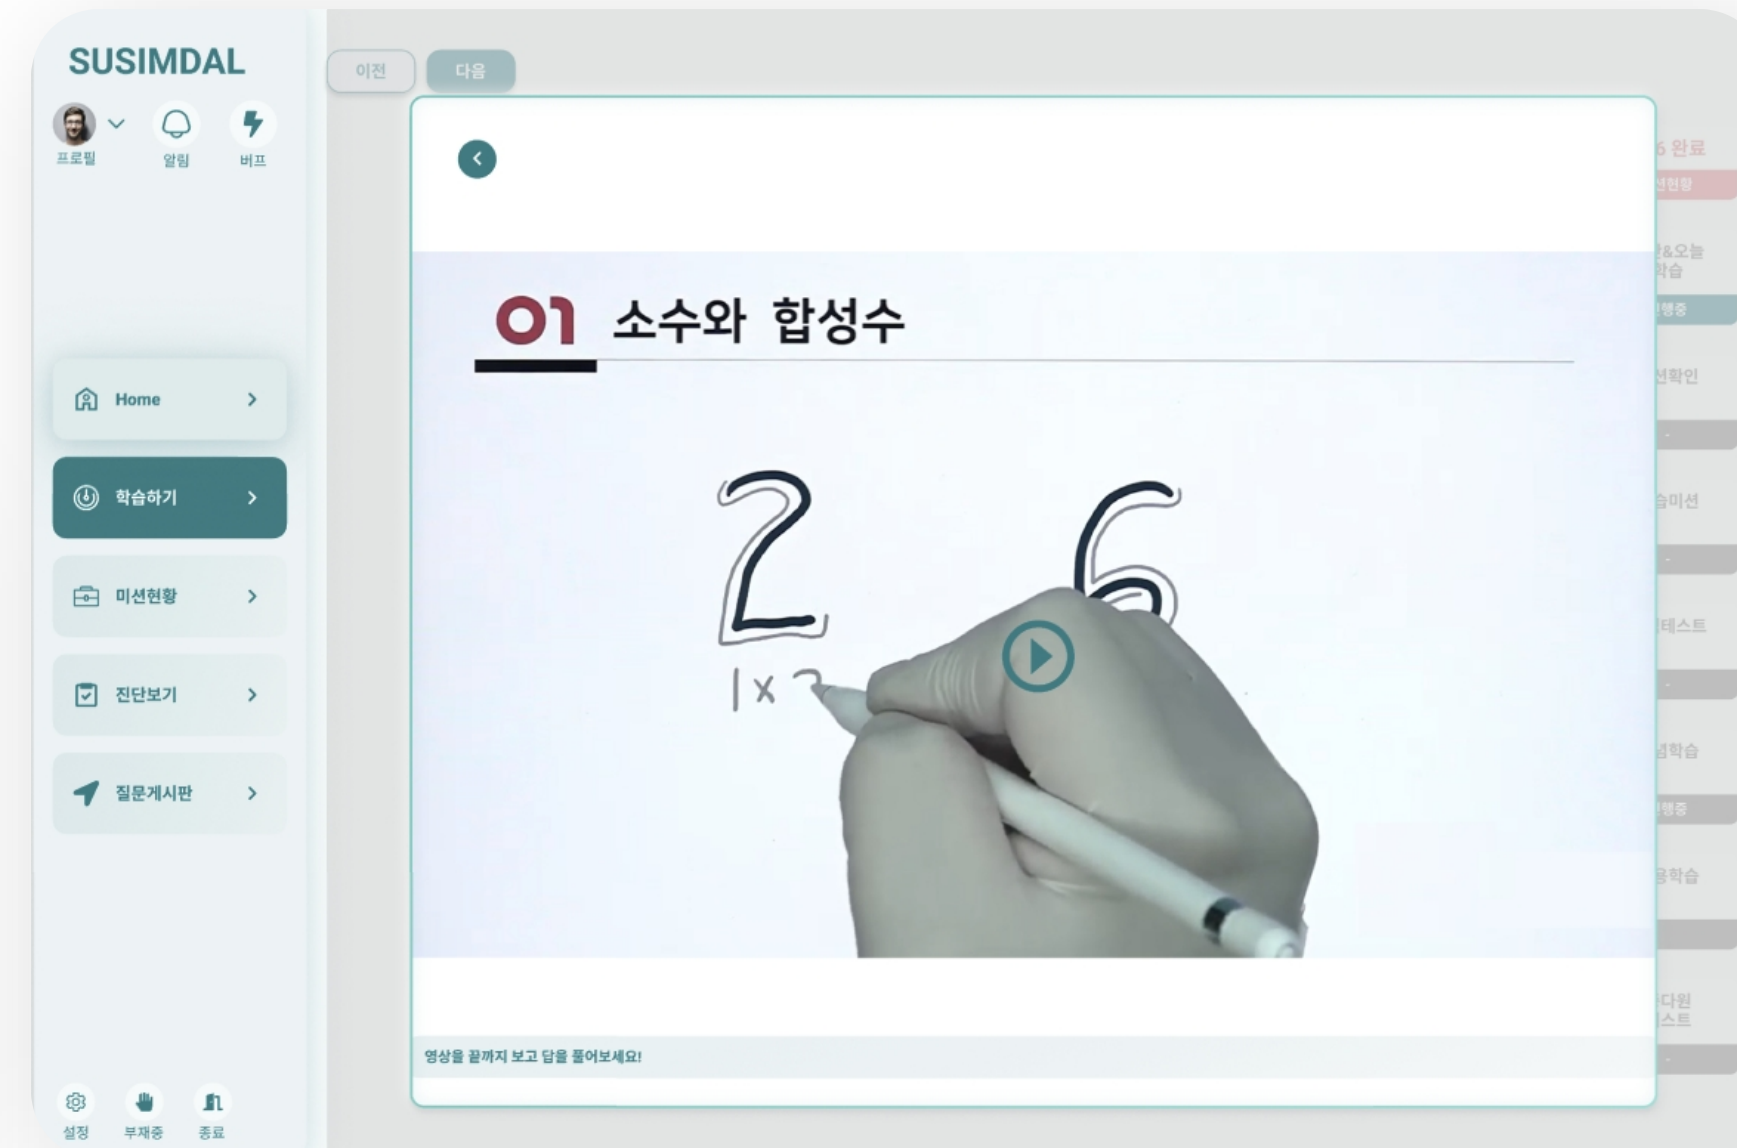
SUSIMDAL

프로필 알림 버프

Home

학습하기

미션현황

진단보기

질문게시판

설정 부재중 종료

이전 다음

01 소수와 합성수

2 6

1×2

영상을 끝까지 보고 답을 풀어보세요!

6 완료
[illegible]현황
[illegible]&오늘 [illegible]학습
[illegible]행중
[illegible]확인
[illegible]습미션
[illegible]테스트
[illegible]학습
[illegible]행중
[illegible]용학습
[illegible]다원 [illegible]스트